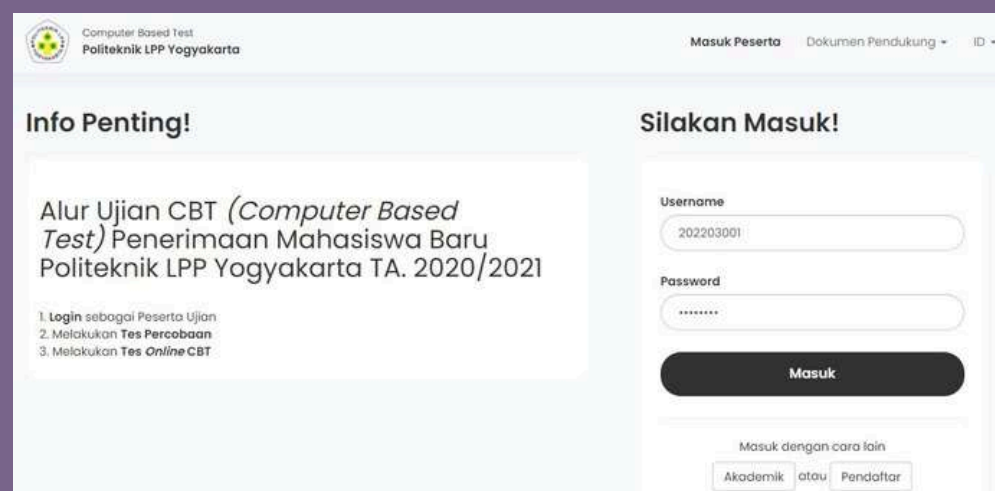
Computer Based Test
Politeknik LPP Yogyakarta

Masuk Peserta   Dokumen Pendukung ▾   ID ▾

Info Penting!

Alur Ujian CBT *(Computer Based Test)* Penerimaan Mahasiswa Baru Politeknik LPP Yogyakarta TA. 2020/2021

1. **Login** sebagai Peserta Ujian
2. Melakukan **Tes Percobaan**
3. Melakukan **Tes *Online* CBT**

Silakan Masuk!

Username
202203001

Password
•••••••••

Masuk

Masuk dengan cara lain
Akademik atau Pendaftar